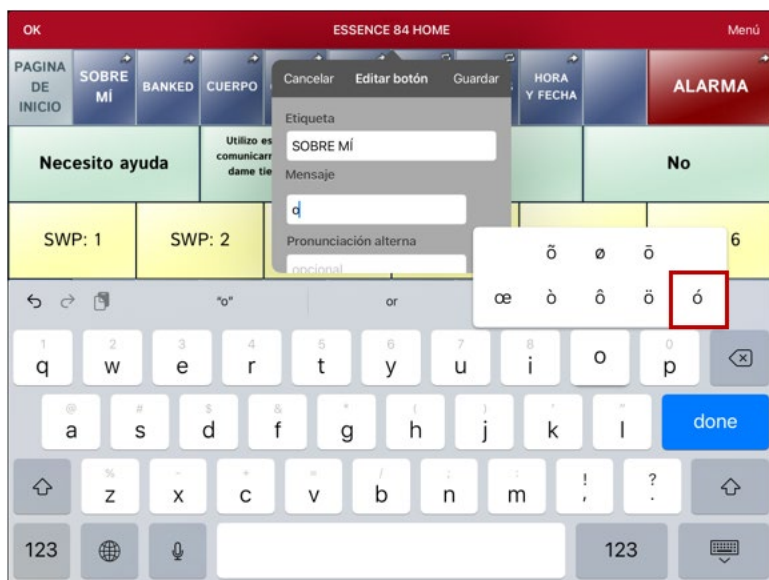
OK ESSENCE 84 HOME Menú

PAGINA DE INICIO
SOBRE MÍ
BANKED
CUERPO
HORA Y FECHA
ALARMA

Necesito ayuda
Utilizo es comunicarr dame tie
No

SWP: 1
SWP: 2
6

Cancelar Editar botón Guardar

Etiqueta
SOBRE MÍ
Mensaje
o
Pronunciación alterna
opcional

õ ø ō
œ ò ô ö ó

"o" or

1 q 2 w 3 e 4 r 5 t 6 y 7 u 8 i o 0 p
@ a # s $ d & f * g ( h ) j ' k " l done
% z - x + c = v / b ; n : m ! , ? .
123 123